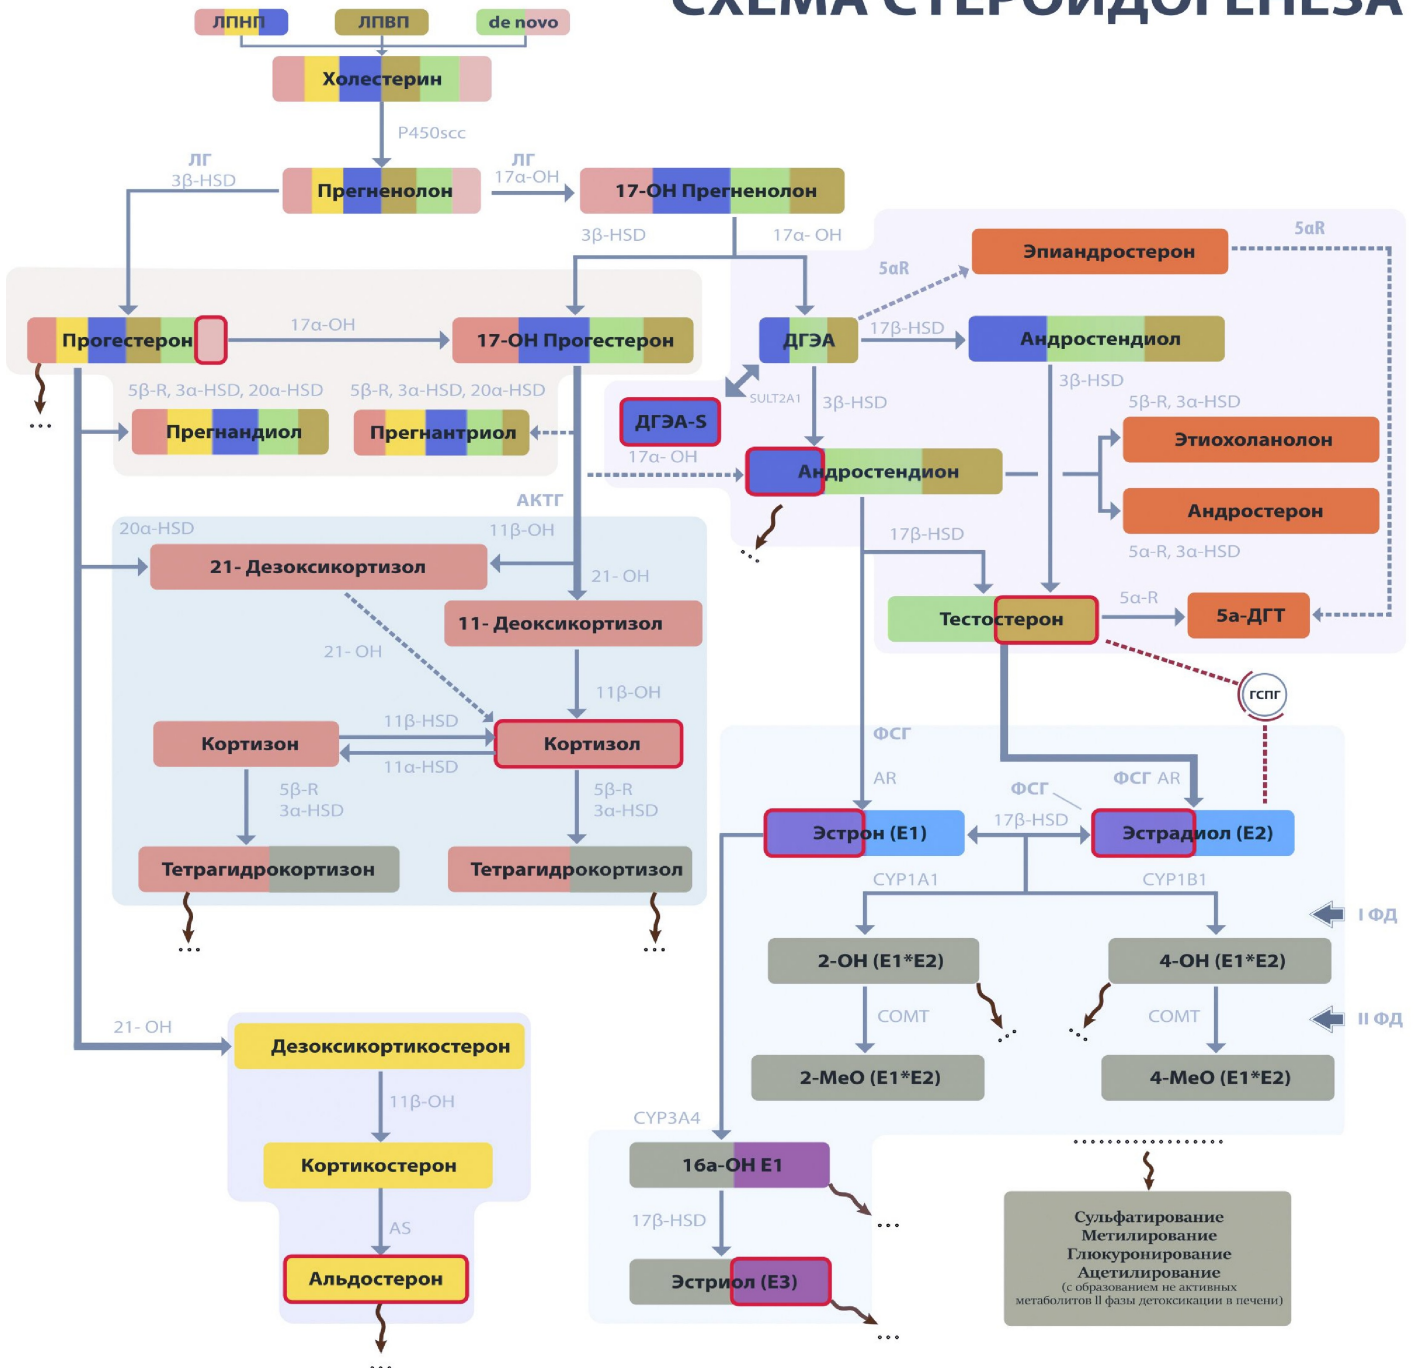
СХЕМА СТЕРОИДОГЕНЕЗА

ЛПНП
ЛПВП
de novo
Холестерин
P450scc
ЛГ
3β-HSD
Прегненолон
ЛГ
17α-OH
17-OH Прегненолон
3β-HSD
17α- OH
Прогестерон
17α-OH
17-OH Прогестерон
5β-R, 3α-HSD, 20α-HSD
5β-R, 3α-HSD, 20α-HSD
Прегнандиол
Прегнантриол
АКТГ
20α-HSD
11β-OH
21- Дезоксикортизол
21- OH
11- Деоксикортизол
21- OH
11β-OH
11β-HSD
Кортизон
Кортизол
11α-HSD
5β-R
3α-HSD
5β-R
3α-HSD
Тетрагидрокортизон
Тетрагидрокортизол
21- OH
Дезоксикортикостерон
11β-OH
Кортикостерон
AS
Альдостерон
5αR
Эпиандростерон
5αR
ДГЭА
17β-HSD
Андростендиол
SULT2A1
3β-HSD
3β-HSD
ДГЭА-S
17α- OH
5β-R, 3α-HSD
Этиохоланолон
Андростендион
Андростерон
5α-R, 3α-HSD
17β-HSD
Тестостерон
5α-R
5α-ДГТ
ГСПГ
ФСГ
AR
ФСГ
ФСГ AR
17β-HSD
Эстрон (E1)
Эстрадиол (E2)
CYP1A1
CYP1B1
I ФД
2-OH (E1*E2)
4-OH (E1*E2)
COMT
COMT
II ФД
2-MeO (E1*E2)
4-MeO (E1*E2)
CYP3A4
16α-OH E1
17β-HSD
Эстриол (E3)
Сульфатирование
Метилирование
Глюкуронирование
Ацетилирование
(с образованием не активных метаболитов II фазы детоксикации в печени)